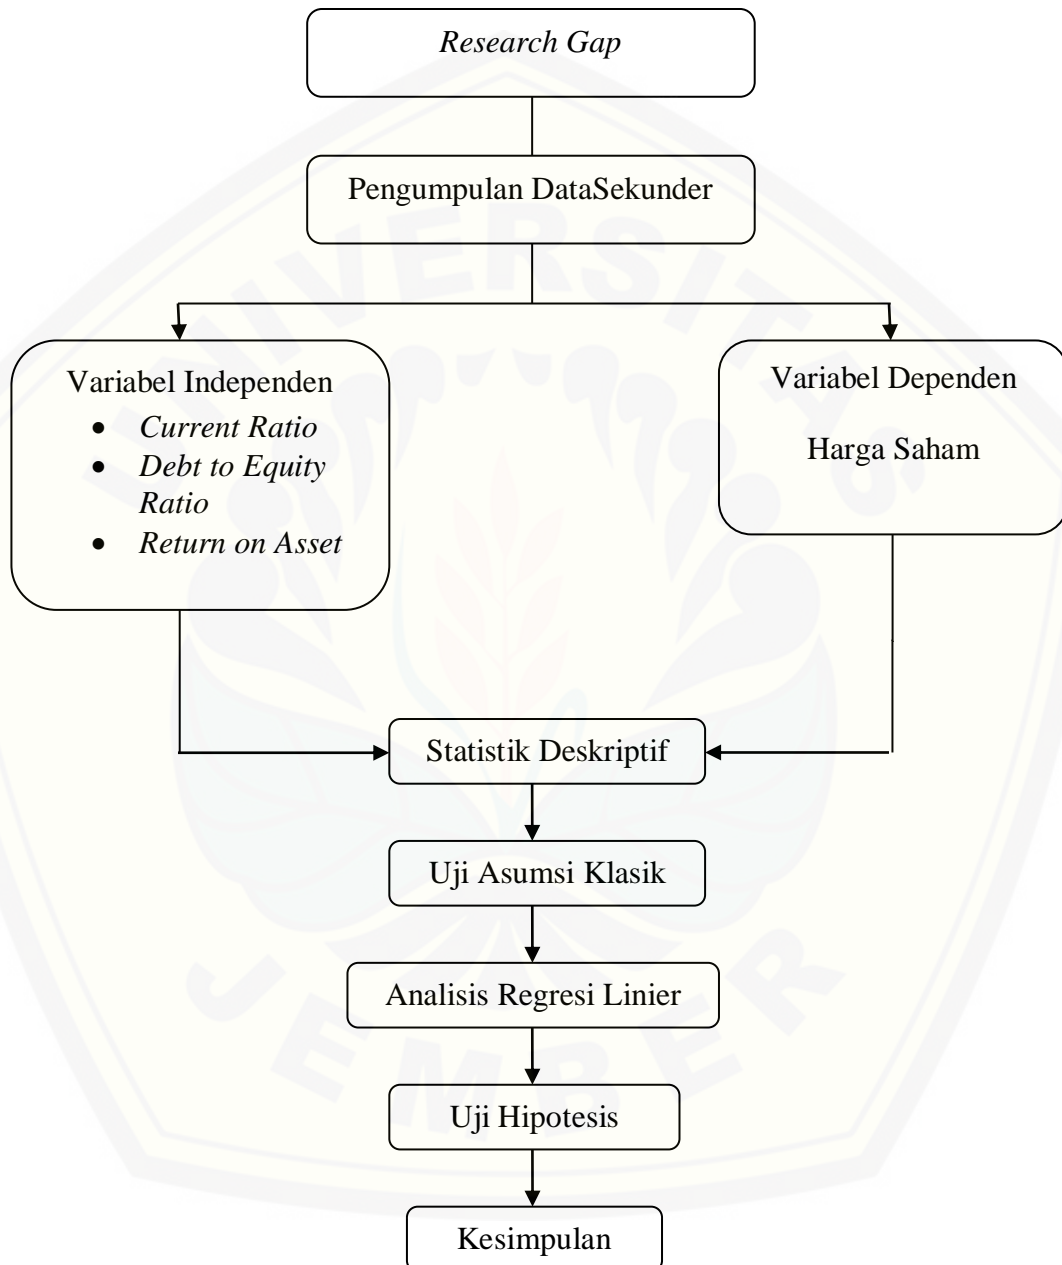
Research Gap

Pengumpulan DataSekunder

Variabel Independen
- Current Ratio
- Debt to Equity Ratio
- Return on Asset

Variabel Dependen

Harga Saham

Statistik Deskriptif

Uji Asumsi Klasik

Analisis Regresi Linier

Uji Hipotesis

Kesimpulan